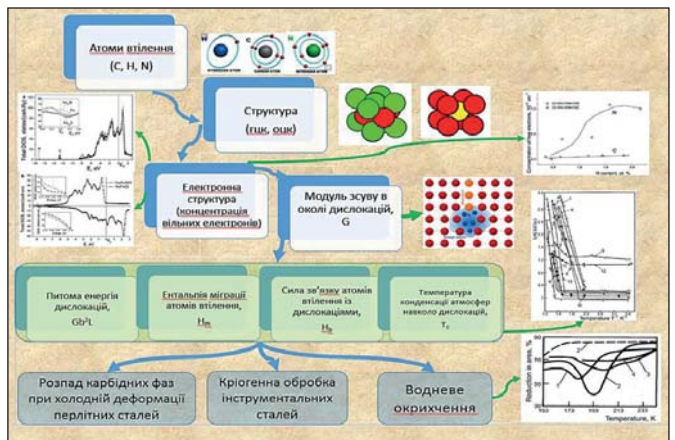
Атоми втілення (C, H, N)

Структура (гцк, оцк)

Електронна структура (концентрація вільних електронів)

Модуль зсуву в околі дислокацій, G

Питома енергія дислокацій, $Gb^2L$

Ентальпія міграції атомів втілення, $H_m$

Сила зв'язку атомів втілення із дислокаціями, $H_B$

Температура конденсації атмосфер навколо дислокацій, $T_c$

Розпад карбідних фаз при холодній деформації перлітних сталей

Кріогенна обробка інструментальних сталей

Водневе окрихчення

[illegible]

Temperature, K

Reduction in area, %